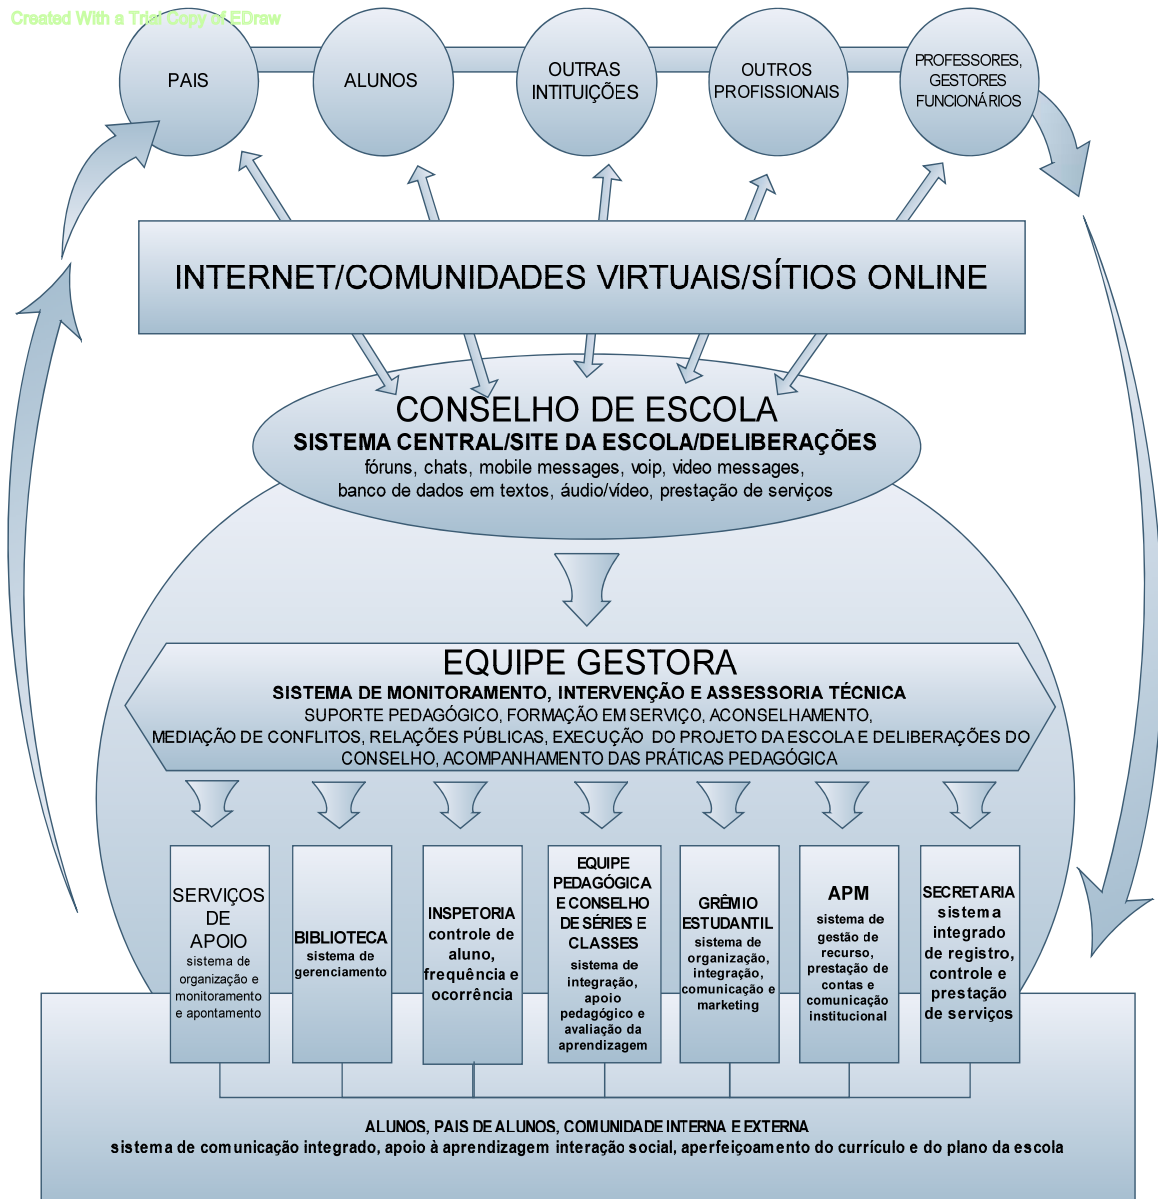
Created With a Trial Copy of EDraw

PAIS

ALUNOS

OUTRAS INTITUIÇÕES

OUTROS PROFISSIONAIS

PROFESSORES, GESTORES FUNCIONÁRIOS

INTERNET/COMUNIDADES VIRTUAIS/SÍTIOS ONLINE

CONSELHO DE ESCOLA
SISTEMA CENTRAL/SITE DA ESCOLA/DELIBERAÇÕES
fóruns, chats, mobile messages, voip, video messages, banco de dados em textos, áudio/vídeo, prestação de serviços

EQUIPE GESTORA
SISTEMA DE MONITORAMENTO, INTERVENÇÃO E ASSESSORIA TÉCNICA
SUPORTE PEDAGÓGICO, FORMAÇÃO EM SERVIÇO, ACONSELHAMENTO, MEDIAÇÃO DE CONFLITOS, RELAÇÕES PÚBLICAS, EXECUÇÃO DO PROJETO DA ESCOLA E DELIBERAÇÕES DO CONSELHO, ACOMPANHAMENTO DAS PRÁTICAS PEDAGÓGICA

SERVIÇOS DE APOIO
sistema de organização e monitoramento e apontamento

BIBLIOTECA
sistema de gerenciamento

INSPETORIA
controle de aluno, frequência e ocorrência

EQUIPE PEDAGÓGICA E CONSELHO DE SÉRIES E CLASSES
sistema de integração, apoio pedagógico e avaliação da aprendizagem

GRÊMIO ESTUDANTIL
sistema de organização, integração, comunicação e marketing

APM
sistema de gestão de recurso, prestação de contas e comunicação institucional

SECRETARIA
sistema integrado de registro, controle e prestação de serviços

ALUNOS, PAIS DE ALUNOS, COMUNIDADE INTERNA E EXTERNA
sistema de comunicação integrado, apoio à aprendizagem interação social, aperfeiçoamento do currículo e do plano da escola